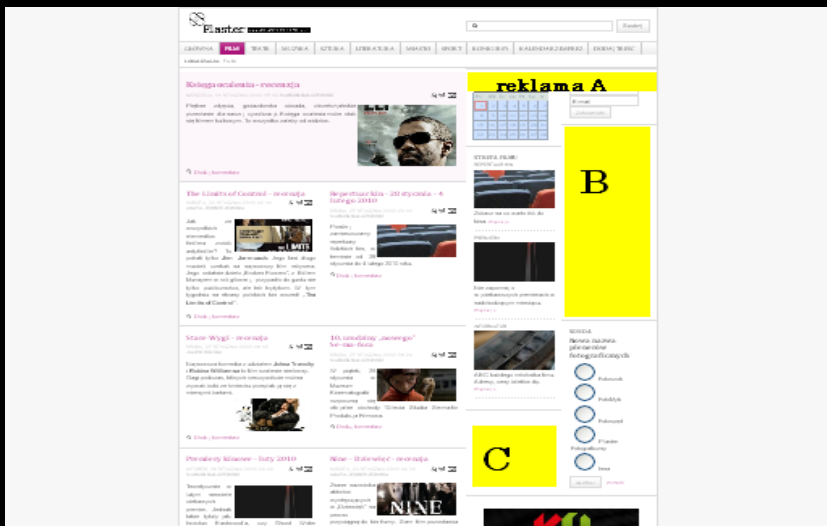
Elastec

Szukaj

GŁÓWNA FILM TEATR MUZYKA SZTUKA LITERATURA MIASTO SPORT KONKURSY KALENDARZ IMPREZ DODAJ TEKST

Księga ocalenia - recenzja

The Limits of Control - recenzja

Repertuarium - 28 stycznia - 4 lutego 2010

Stare Wygi - recenzja

10. urodziny „nowego" ki-no-teatu

Nine - Dziewięć - recenzja

reklama A

B

C

SONDA